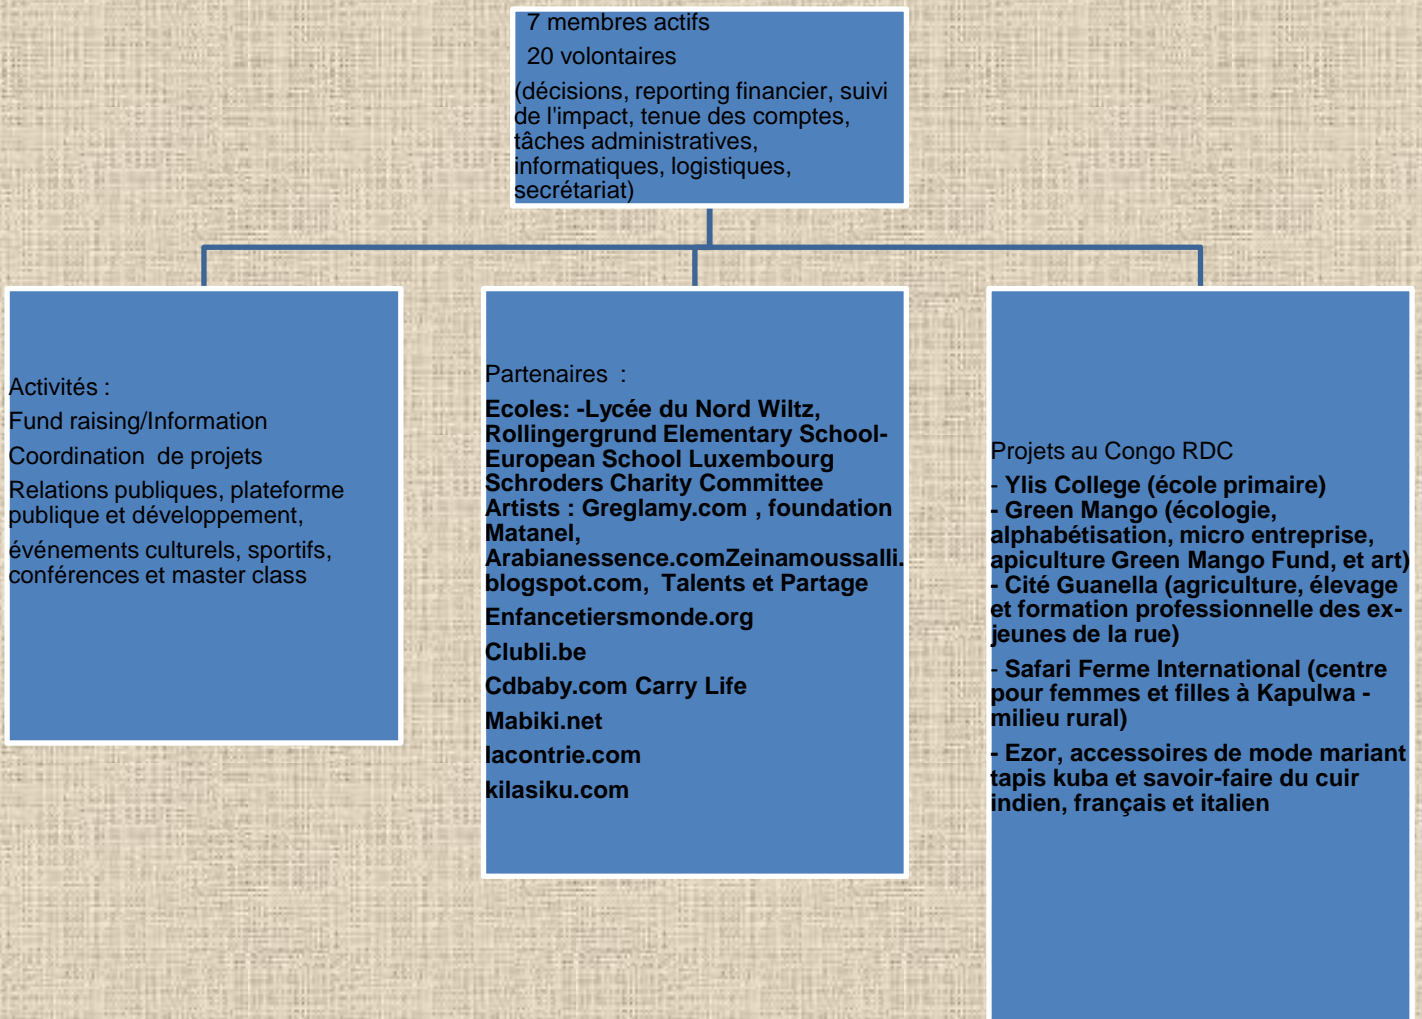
7 membres actifs

20 volontaires

(décisions, reporting financier, suivi de l'impact, tenue des comptes, tâches administratives, informatiques, logistiques, secrétariat)

Activités :

Fund raising/Information

Coordination de projets

Relations publiques, plateforme publique et développement,

événements culturels, sportifs, conférences et master class

Partenaires :

Ecoles: -Lycée du Nord Wiltz, Rollingergrund Elementary School- European School Luxembourg Schroders Charity Committee Artists : Greglamy.com , foundation Matanel, Arabianessence.comZeinamoussalli.blogspot.com, Talents et Partage

Enfancetiersmonde.org

Clubli.be

Cdbaby.com Carry Life

Mabiki.net

lacontrie.com

kilasiku.com

Projets au Congo RDC

- Ylis College (école primaire)
- Green Mango (écologie, alphabétisation, micro entreprise, apiculture Green Mango Fund, et art)
- Cité Guanella (agriculture, élevage et formation professionnelle des ex-jeunes de la rue)

- Safari Ferme International (centre pour femmes et filles à Kapulwa - milieu rural)

- Ezor, accessoires de mode mariant tapis kuba et savoir-faire du cuir indien, français et italien